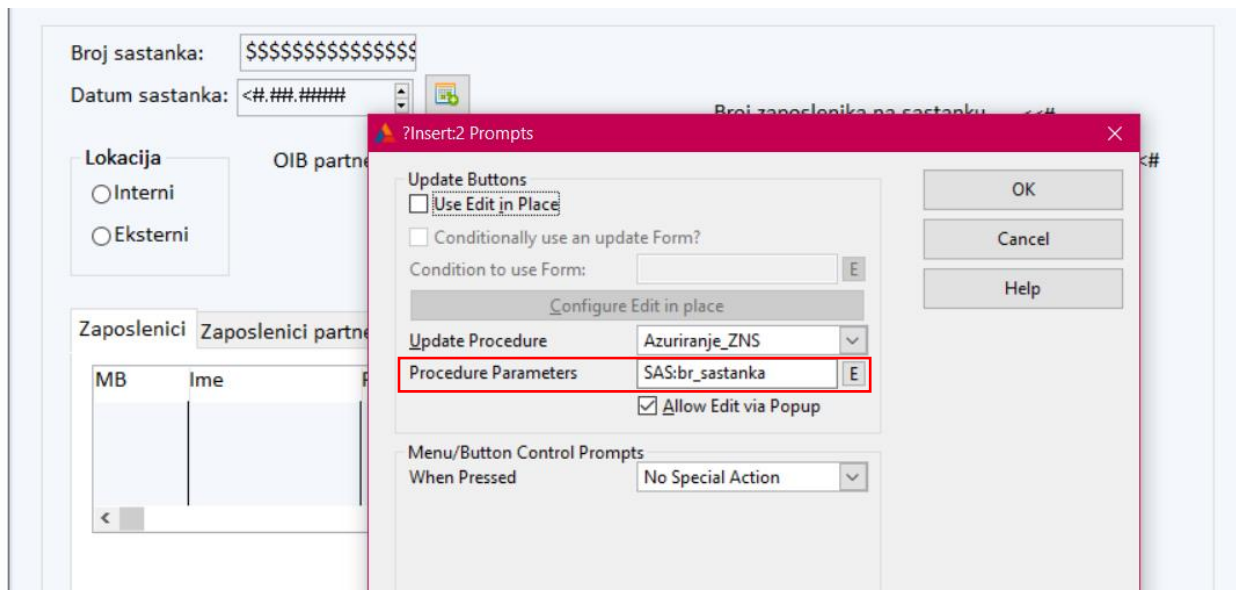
Broj sastanka: $$$$$$$$$$$$$$$
Datum sastanka: <#.##.#####
Broj zaposlenika na sastanku <<#
Lokacija
Interni
Eksterni
OIB partne
<<#
Zaposlenici Zaposlenici partne
MB Ime
<

?Insert:2 Prompts
Update Buttons
Use Edit in Place
Conditionally use an update Form?
Condition to use Form: E
Configure Edit in place
Update Procedure Azuriranje_ZNS
Procedure Parameters SAS:br_sastanka E
Allow Edit via Popup
Menu/Button Control Prompts
When Pressed No Special Action
OK
Cancel
Help